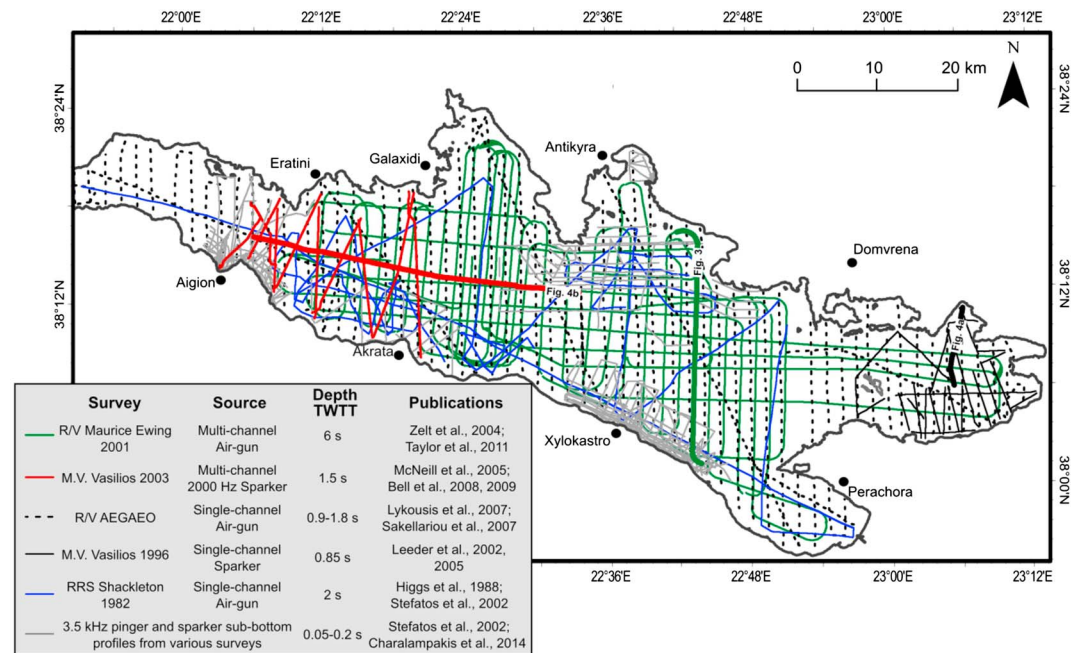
22°00'E 22°12'E 22°24'E 22°36'E 22°48'E 23°00'E 23°12'E

38°24'N 38°12'N

0 10 20 km

N

Eratini
Galaxidi
Antikyra
Domvrena
Aigion
Fig. 4b
Fig. 3
Fig. 4a
Akrata
Xylokastro
Perachora

38°24'N 38°12'N 38°00'N

| Survey | Source | Depth TWTT | Publications |
|---|---|---|---|
| R/V Maurice Ewing 2001 | Multi-channel Air-gun | 6 s | Zelt et al., 2004; Taylor et al., 2011 |
| M.V. Vasilios 2003 | Multi-channel 2000 Hz Sparker | 1.5 s | McNeill et al., 2005; Bell et al., 2008, 2009 |
| R/V AEGAEO | Single-channel Air-gun | 0.9-1.8 s | Lykousis et al., 2007; Sakellariou et al., 2007 |
| M.V. Vasilios 1996 | Single-channel Sparker | 0.85 s | Leeder et al., 2002, 2005 |
| RRS Shackleton 1982 | Single-channel Air-gun | 2 s | Higgs et al., 1988; Stefatos et al., 2002 |
| 3.5 kHz pinger and sparker sub-bottom profiles from various surveys | | 0.05-0.2 s | Stefatos et al., 2002; Charalampakis et al., 2014 |

22°36'E 22°48'E 23°00'E 23°12'E